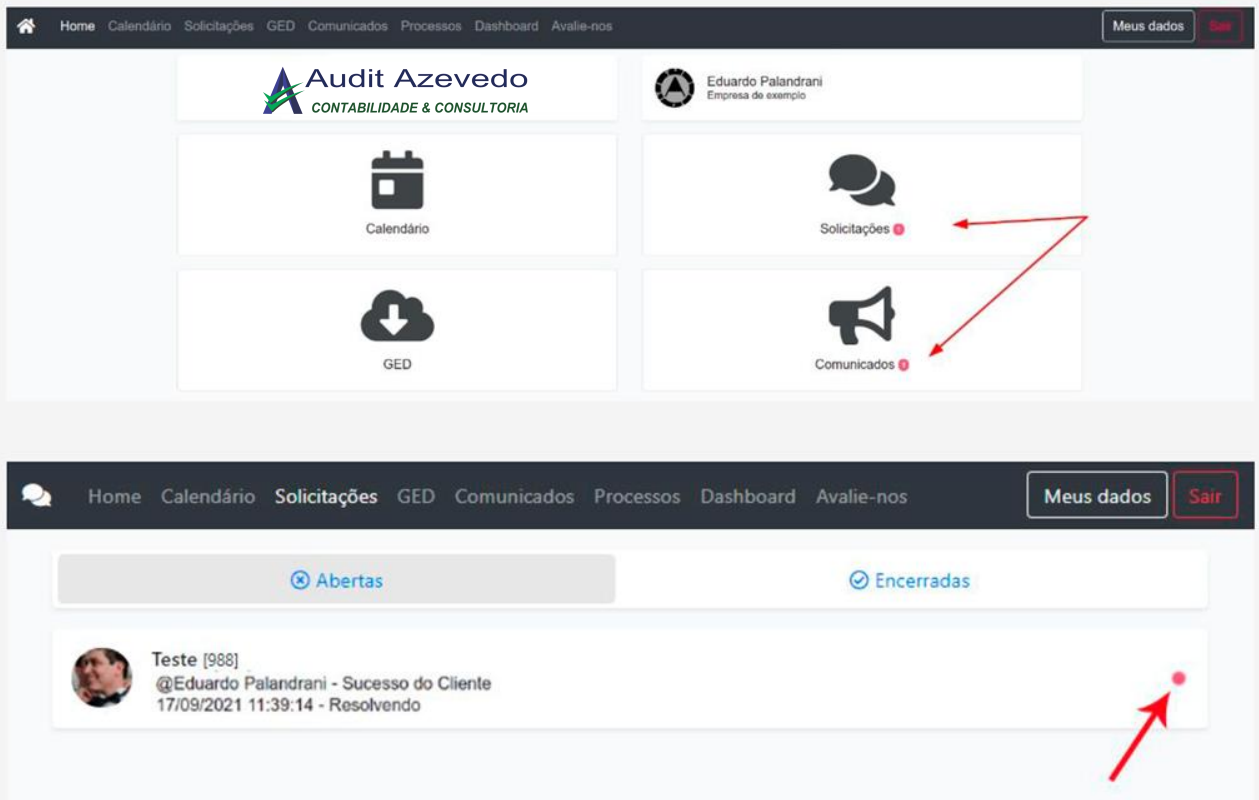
Home Calendário Solicitações GED Comunicados Processos Dashboard Avalie-nos Meus dados Sair

Audit Azevedo
CONTABILIDADE & CONSULTORIA

Eduardo Palandrani
Empresa de exemplo

Calendário

Solicitações

GED

Comunicados

Home Calendário Solicitações GED Comunicados Processos Dashboard Avalie-nos Meus dados Sair

Abertas

Encerradas

Teste [988]
@Eduardo Palandrani - Sucesso do Cliente
17/09/2021 11:39:14 - Resolvendo